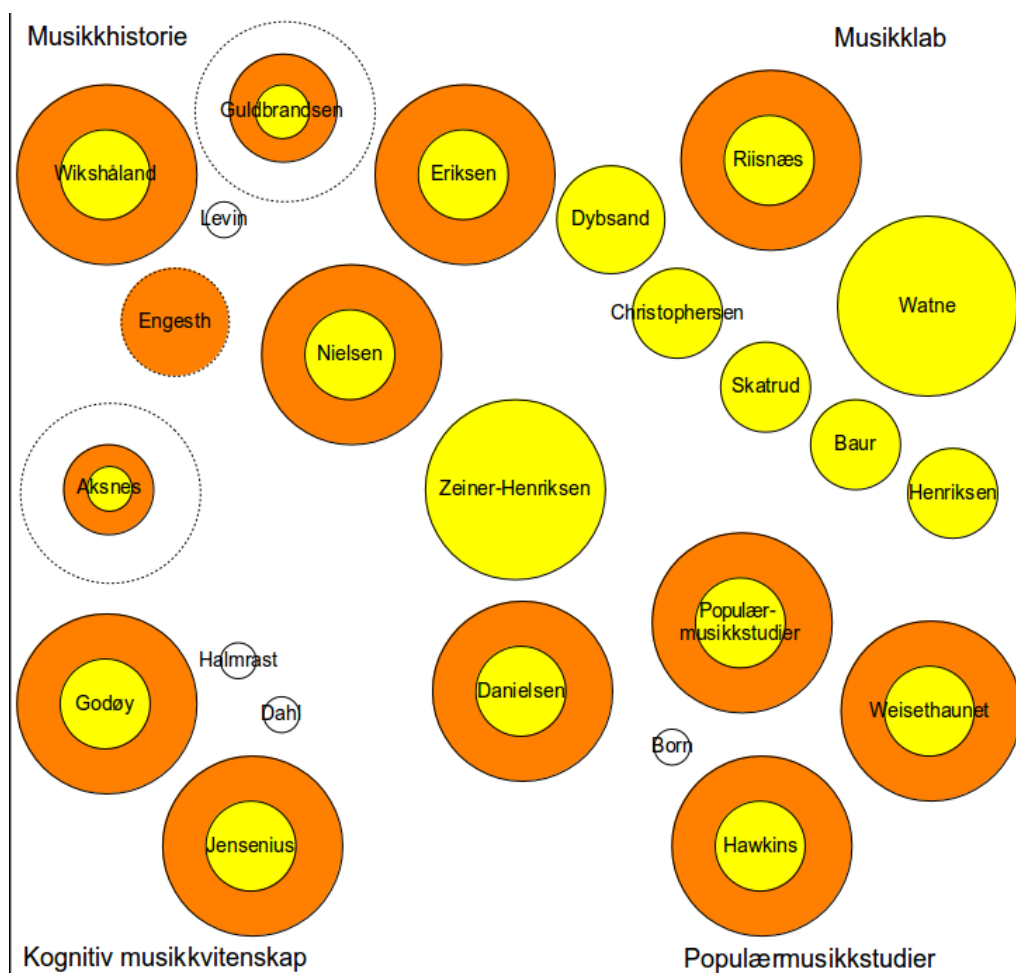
Musikkhistorie

Musikklab

Guldbrandsen

Wikshåland

Levin

Eriksen

Riisnæs

Dybsand

Engesth

Nielsen

Christophersen

Watne

Skatrud

Baur

Aksnes

Zeiner-Henriksen

Henriksen

Populærmusikkstudier

Halmrast

Godøy

Dahl

Danielsen

Weisethaunet

Born

Jensenius

Hawkins

Kognitiv musikkvitenskap

Populærmusikkstudier